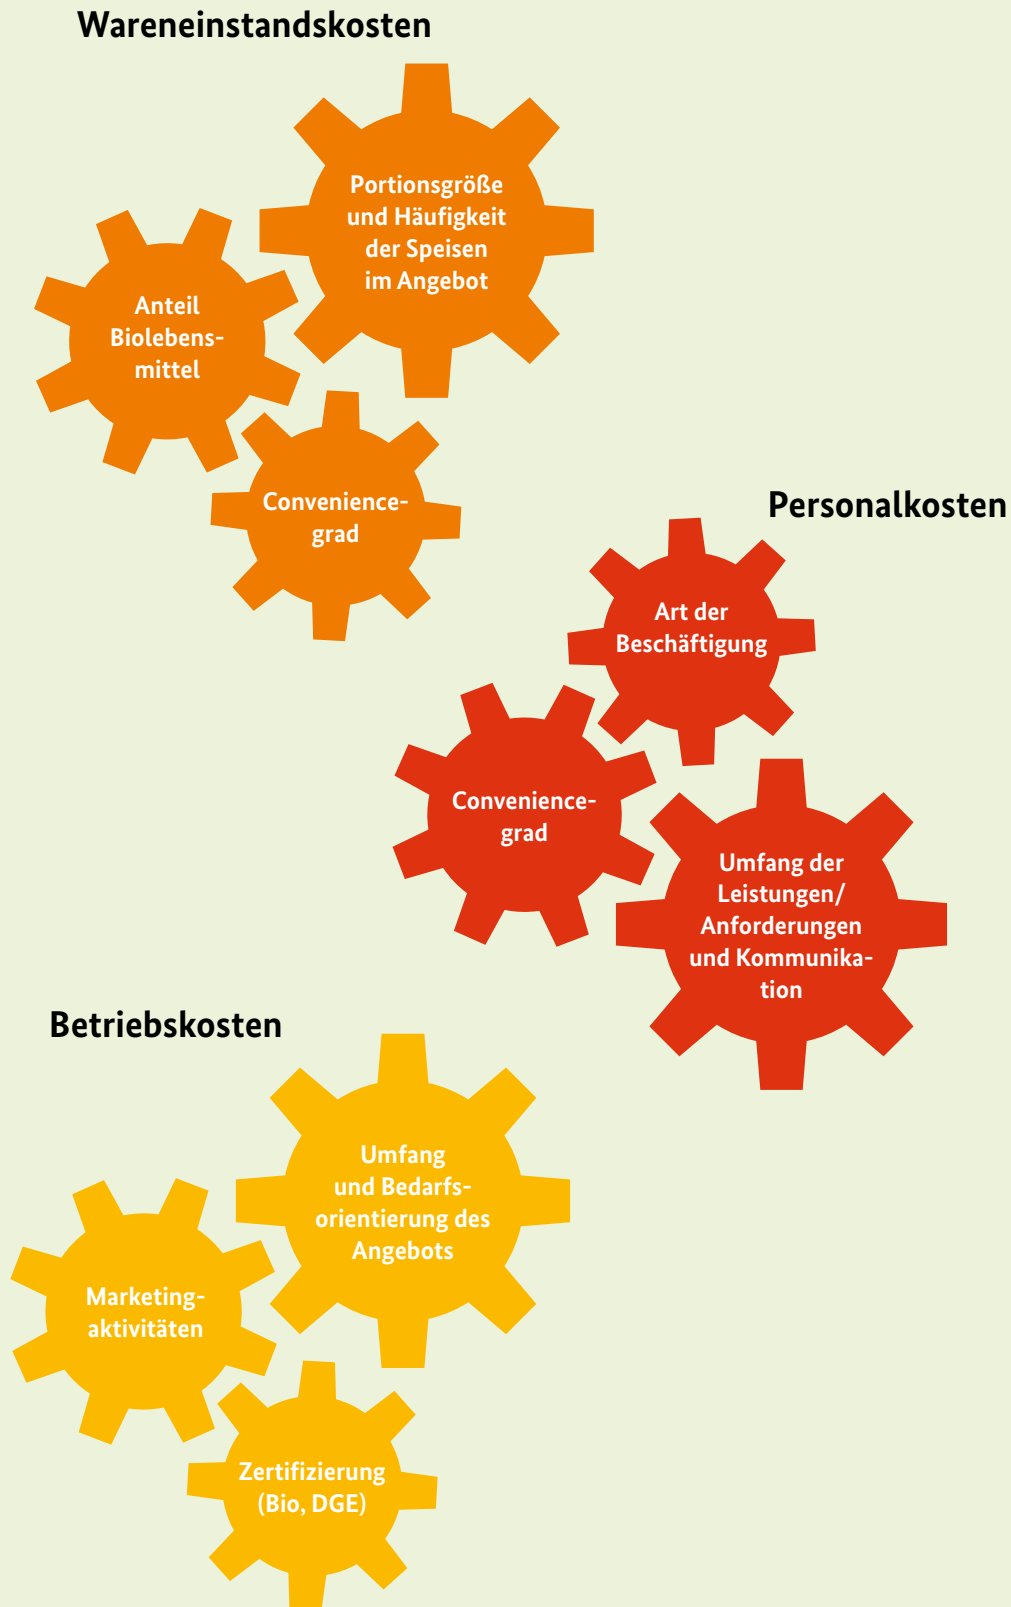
Wareneinstandskosten

Portionsgröße und Häufigkeit der Speisen im Angebot

Anteil Biolebensmittel

Conveniencegrad

Personalkosten

Art der Beschäftigung

Conveniencegrad

Umfang der Leistungen/ Anforderungen und Kommunikation

Betriebskosten

Umfang und Bedarfsorientierung des Angebots

Marketingaktivitäten

Zertifizierung (Bio, DGE)